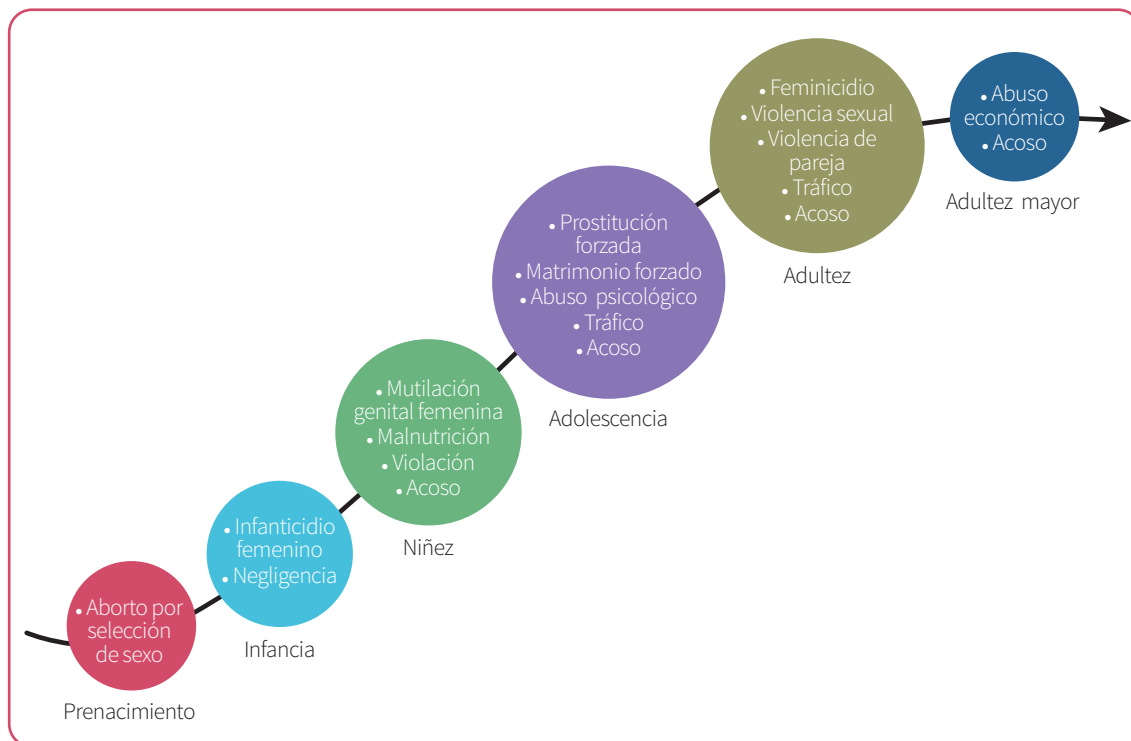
• Aborto por selección de sexo

Prenacimiento

• Infanticidio femenino
• Negligencia

Infancia

• Mutilación genital femenina
• Malnutrición
• Violación
• Acoso

Niñez

• Prostitución forzada
• Matrimonio forzado
• Abuso psicológico
• Tráfico
• Acoso

Adolescencia

• Feminicidio
• Violencia sexual
• Violencia de pareja
• Tráfico
• Acoso

Adultez

• Abuso económico
• Acoso

Adultez mayor